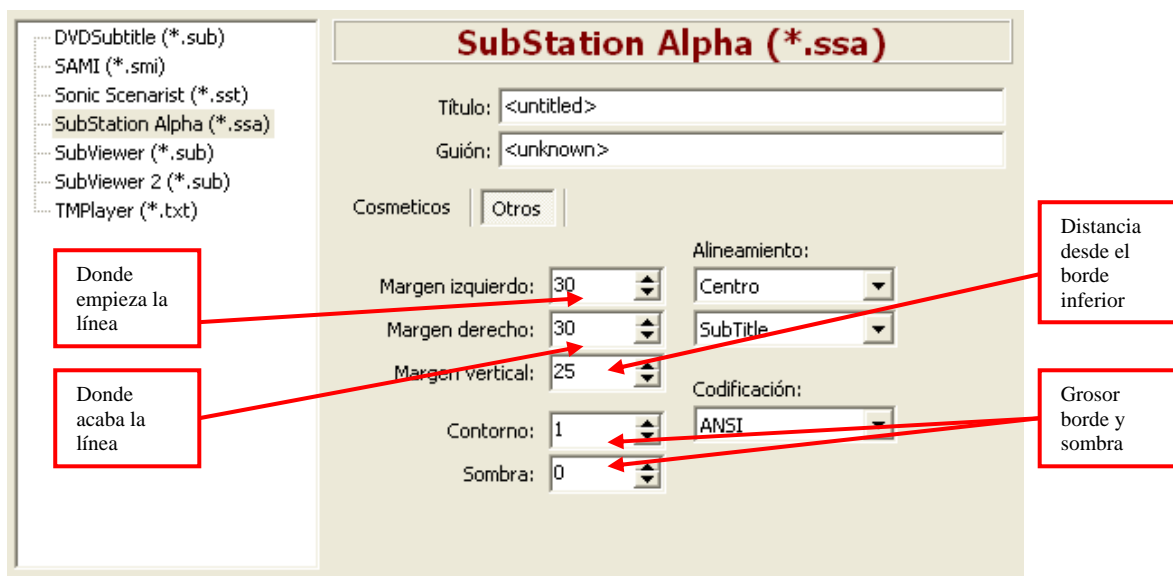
DVDSubtitle (*.sub)
SAMI (*.smi)
Sonic Scenarist (*.sst)
SubStation Alpha (*.ssa)
SubViewer (*.sub)
SubViewer 2 (*.sub)
TMPlayer (*.txt)

SubStation Alpha (*.ssa)

Título: <untitled>
Guión: <unknown>

Cosmeticos
Otros

Donde empieza la línea

Donde acaba la línea

Margen izquierdo: 30
Margen derecho: 30
Margen vertical: 25
Contorno: 1
Sombra: 0

Alineamiento:
Centro
SubTitle

Codificación:
ANSI

Distancia desde el borde inferior

Grosor borde y sombra